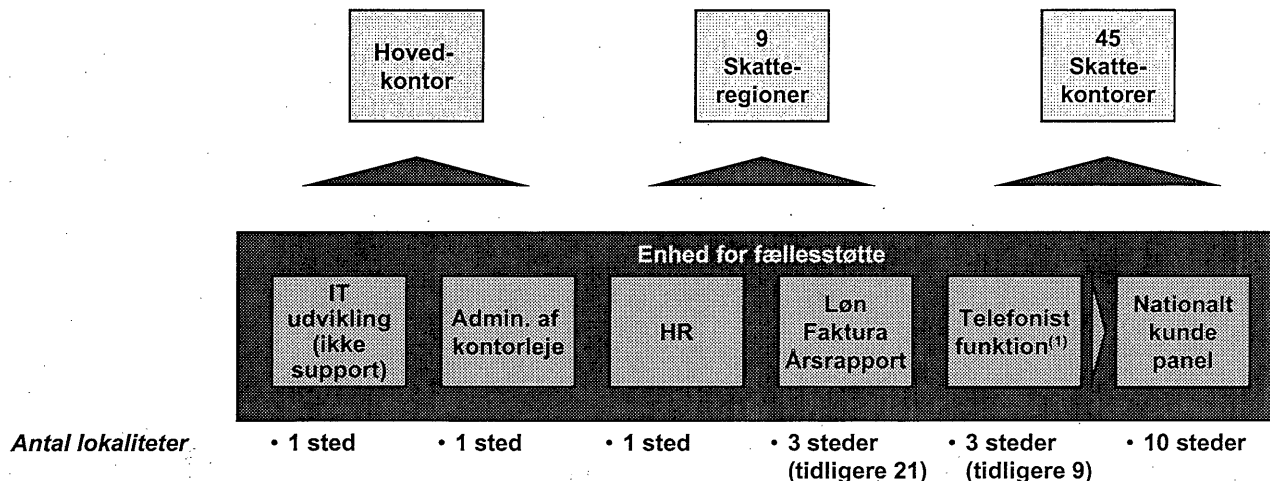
Hoved-kontor

9 Skatte-regioner

45 Skatte-kontorer

Enhed for fællesstøtte

IT udvikling (ikke support)

Admin. af kontorleje

HR

Løn Faktura Årsrapport

Telefonist funktion$^{(1)}$

Nationalt kunde panel

Antal lokaliteter

• 1 sted

• 1 sted

• 1 sted

• 3 steder (tidligere 21)

• 3 steder (tidligere 9)

• 10 steder